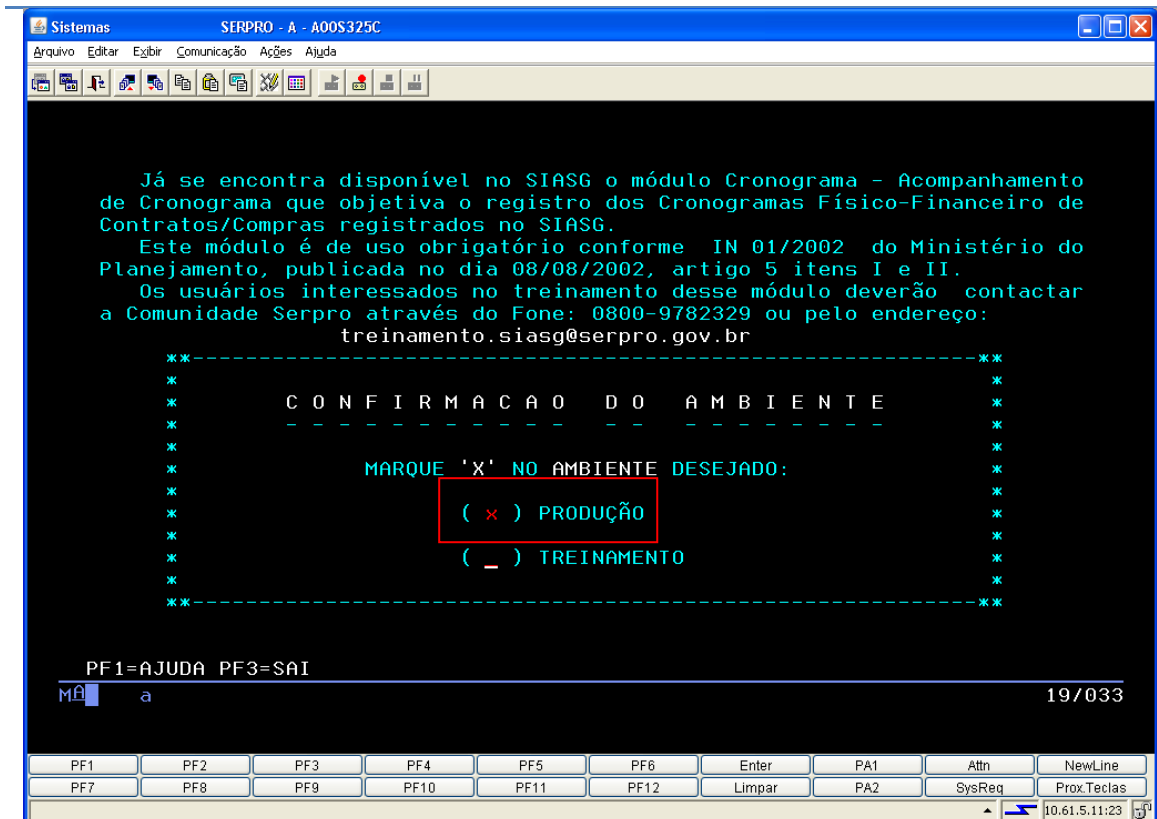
Sistemas SERPRO - A - A00S325C

Arquivo Editar Exibir Comunicação Ações Ajuda

Já se encontra disponível no SIASG o módulo Cronograma - Acompanhamento de Cronograma que objetiva o registro dos Cronogramas Físico-Financeiro de Contratos/Compras registrados no SIASG.

Este módulo é de uso obrigatório conforme IN 01/2002 do Ministério do Planejamento, publicada no dia 08/08/2002, artigo 5 itens I e II.

Os usuários interessados no treinamento desse módulo deverão contactar a Comunidade Serpro através do Fone: 0800-9782329 ou pelo endereço: treinamento.siasg@serpro.gov.br

C O N F I R M A C A O D O A M B I E N T E

MARQUE 'X' NO AMBIENTE DESEJADO:

( x ) PRODUÇÃO

( _ ) TREINAMENTO

PF1=AJUDA PF3=SAI

MA a 19/033

| PF1 | PF2 | PF3 | PF4 | PF5 | PF6 | Enter | PA1 | Attn | NewLine |
|---|---|---|---|---|---|---|---|---|---|
| PF7 | PF8 | PF9 | PF10 | PF11 | PF12 | Limpar | PA2 | SysReq | Prox.Teclas |

10.61.5.11:23